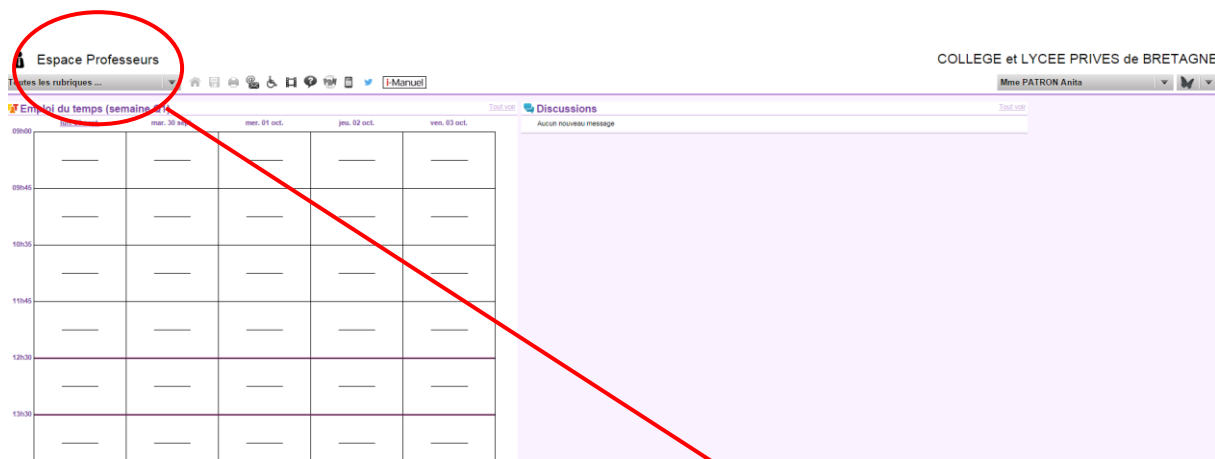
Espace Professeurs

COLLEGE et LYCEE PRIVES de BRETAGNE

Toutes les rubriques ...

i-Manuel

Mme PATRON Anita

Emploi du temps (semaine 0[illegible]

Tout voir

lun. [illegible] | mar. 30 sep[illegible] | mer. 01 oct. | jeu. 02 oct. | ven. 03 oct.

09h00

09h45

10h35

11h45

12h30

13h30

Discussions

Tout voir

Aucun nouveau message